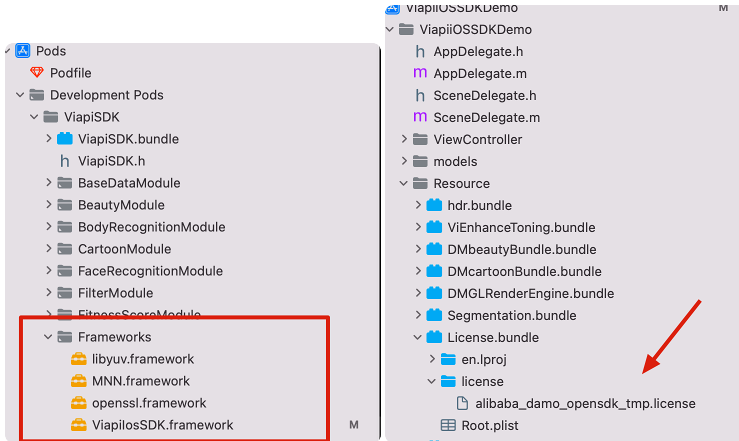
Pods
Podfile
Development Pods
ViapiSDK
ViapiSDK.bundle
h ViapiSDK.h
BaseDataModule
BeautyModule
BodyRecognitionModule
CartoonModule
FaceRecognitionModule
FilterModule
FitnessScoreModule
Frameworks
libyuv.framework
MNN.framework
openssl.framework
ViapiIosSDK.framework
M

ViapiIOSSDKDemo
M
ViapiIOSSDKDemo
h AppDelegate.h
m AppDelegate.m
h SceneDelegate.h
m SceneDelegate.m
ViewController
models
Resource
hdr.bundle
ViEnhanceToning.bundle
DMbeautyBundle.bundle
DMcartoonBundle.bundle
DMGLRenderEngine.bundle
Segmentation.bundle
License.bundle
en.lproj
license
alibaba_damo_opensdk_tmp.license
Root.plist